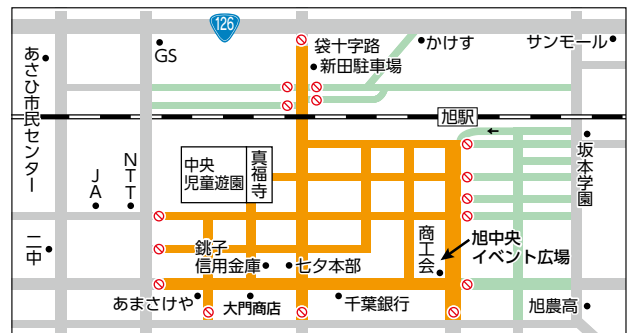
126

GS

袋十字路

新田駐車場

かけす

サンモール

あさひ市民センター

旭駅

J A

N T T

中央児童遊園

真福寺

坂本学園

二中

銚子信用金庫

七夕本部

商工会

旭中央イベント広場

あまさけや

大門商店

千葉銀行

旭農高